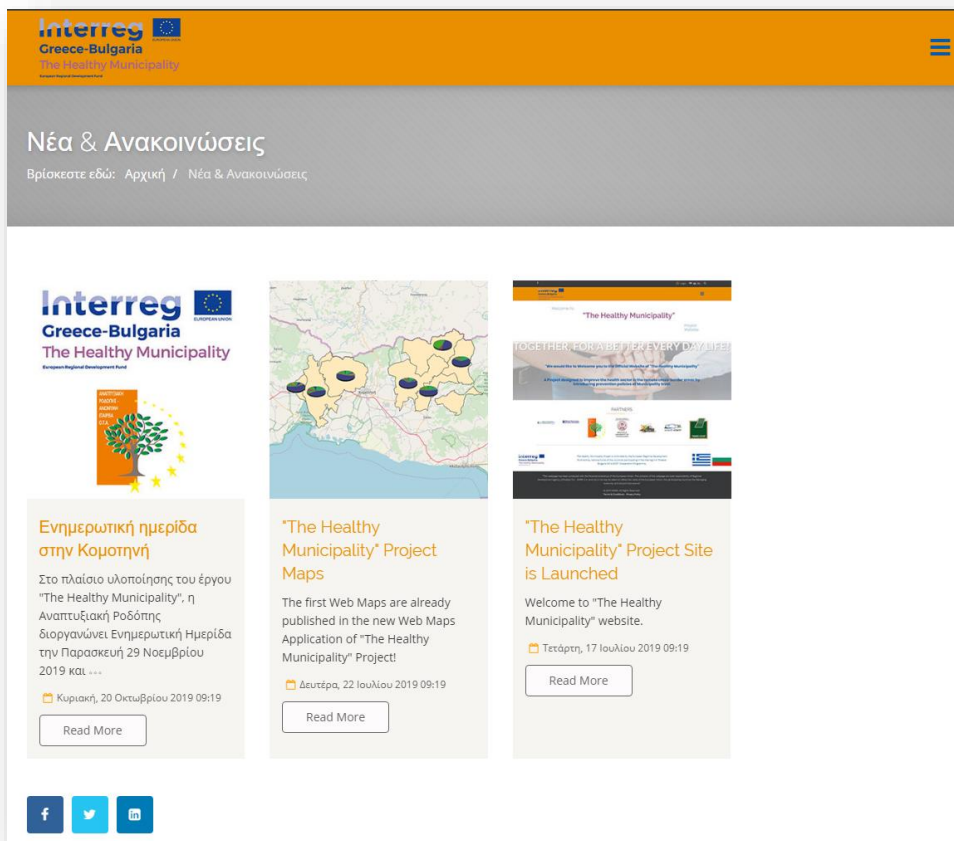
Interreg
Greece-Bulgaria
The Healthy Municipality
European Regional Development Fund

Νέα & Ανακοινώσεις

Βρίσκεστε εδώ: Αρχική / Νέα & Ανακοινώσεις

Interreg
Greece-Bulgaria
The Healthy Municipality
European Regional Development Fund

Ενημερωτική ημερίδα στην Κομοτηνή

Στο πλαίσιο υλοποίησης του έργου "The Healthy Municipality", η Αναπτυξιακή Ροδόπης διοργανώνει Ενημερωτική Ημερίδα την Παρασκευή 29 Νοεμβρίου 2019 και ...

Κυριακή, 20 Οκτωβρίου 2019 09:19

Read More

"The Healthy Municipality" Project Maps

The first Web Maps are already published in the new Web Maps Application of "The Healthy Municipality" Project!

Δευτέρα, 22 Ιουλίου 2019 09:19

Read More

"The Healthy Municipality"
TOGETHER FOR A BETTER EVERY DAY LIFE
PARTNERS

"The Healthy Municipality" Project Site is Launched

Welcome to "The Healthy Municipality" website.

Τετάρτη, 17 Ιουλίου 2019 09:19

Read More